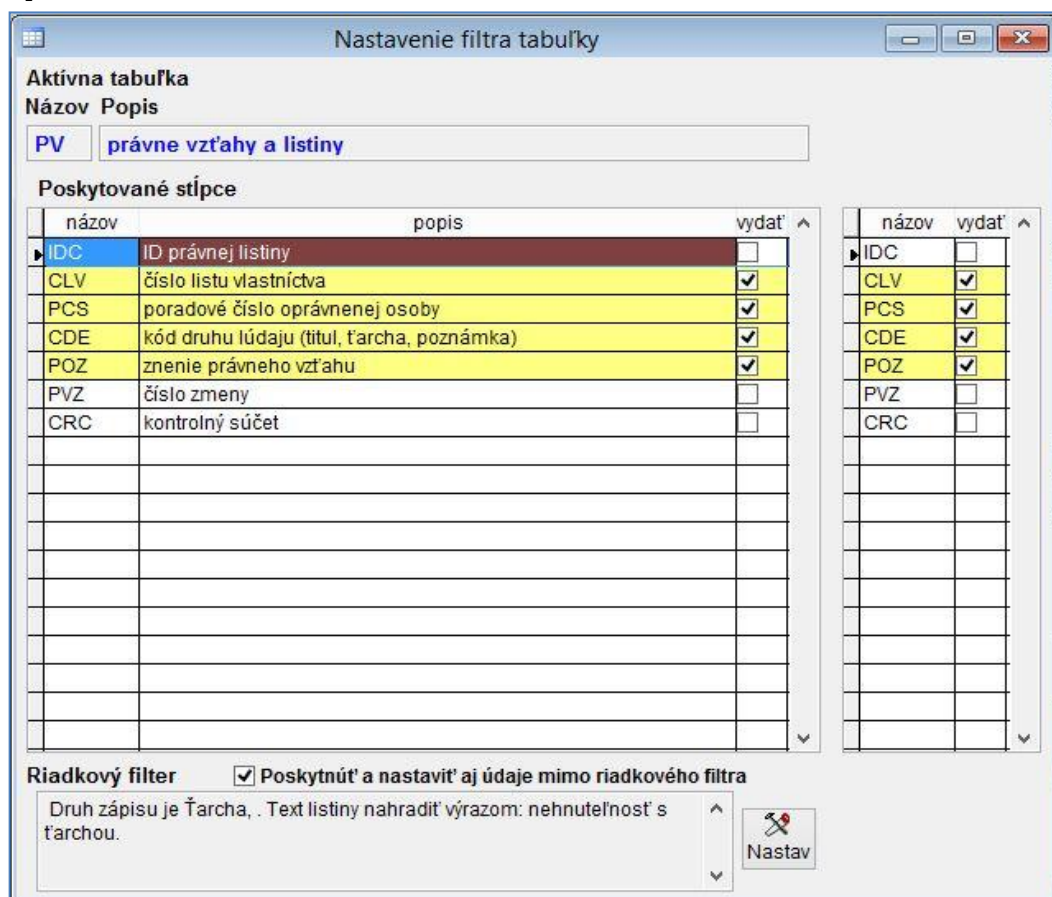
Nastavenie filtra tabuľky

Aktívna tabuľka
Názov Popis

PV právne vzťahy a listiny

Poskytované stĺpce

| názov | popis | vydať |
|---|---|---|
| IDC | ID právnej listiny | ☐ |
| CLV | číslo listu vlastníctva | ☑ |
| PCS | poradové číslo oprávnenej osoby | ☑ |
| CDE | kód druhu údaju (titul, ťarcha, poznámka) | ☑ |
| POZ | znenie právneho vzťahu | ☑ |
| PVZ | číslo zmeny | ☐ |
| CRC | kontrolný súčet | ☐ |

| názov | vydať |
|---|---|
| IDC | ☐ |
| CLV | ☑ |
| PCS | ☑ |
| CDE | ☑ |
| POZ | ☑ |
| PVZ | ☐ |
| CRC | ☐ |

Riadkový filter ☑ Poskytnúť a nastaviť aj údaje mimo riadkového filtra

Druh zápisu je Ťarcha, . Text listiny nahradiť výrazom: nehnuteľnosť s ťarchou.

Nastav